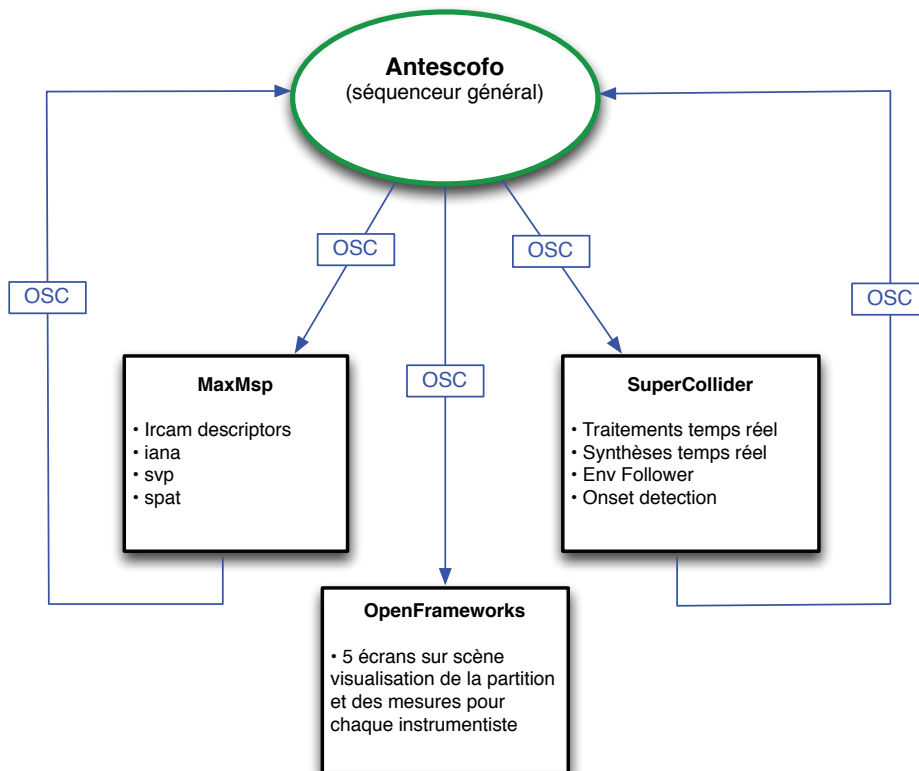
Antescofo
(séquenceur général)

OSC

OSC

OSC

OSC

OSC

MaxMsp

• Ircam descriptors
• iana
• svp
• spat

SuperCollider

• Traitements temps réel
• Synthèses temps réel
• Env Follower
• Onset detection

OpenFrameworks

• 5 écrans sur scène visualisation de la partition et des mesures pour chaque instrumentiste